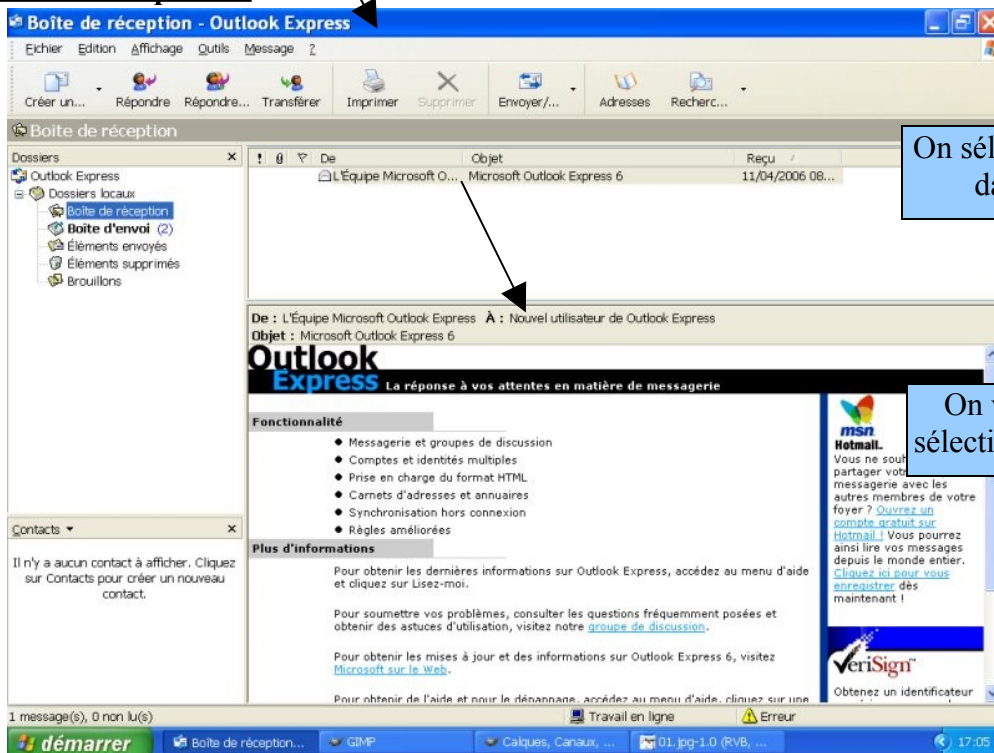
Boîte de réception - Outlook Express

Fichier Edition Affichage Outils Message ?

Créer un... Répondre Répondre... Transférer Imprimer Supprimer Envoyer/... Adresses Recherc...

Boîte de réception

Dossiers ×

Outlook Express
Dossiers locaux
Boîte de réception
Boîte d'envoi (2)
Éléments envoyés
Éléments supprimés
Brouillons

| ! | De | Objet | Reçu |
|---|---|---|---|
| | L'Équipe Microsoft O... | Microsoft Outlook Express 6 | 11/04/2006 08... |

On sél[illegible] da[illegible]

De : L'Équipe Microsoft Outlook Express À : Nouvel utilisateur de Outlook Express
Objet : Microsoft Outlook Express 6

Outlook Express La réponse à vos attentes en matière de messagerie

Fonctionnalité

• Messagerie et groupes de discussion
• Comptes et identités multiples
• Prise en charge du format HTML
• Carnets d'adresses et annuaires
• Synchronisation hors connexion
• Règles améliorées

Plus d'informations

Pour obtenir les dernières informations sur Outlook Express, accédez au menu d'aide et cliquez sur Lisez-moi.

Pour soumettre vos problèmes, consulter les questions fréquemment posées et obtenir des astuces d'utilisation, visitez notre groupe de discussion.

Pour obtenir les mises à jour et des informations sur Outlook Express 6, visitez Microsoft sur le Web.

Pour obtenir de l'aide et pour le dépannage, accédez au menu d'aide, cliquez sur une

On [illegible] sélecti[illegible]

msn Hotmail.
Vous ne souh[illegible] partager votr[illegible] messagerie avec les autres membres de votre foyer ? Ouvrez un compte gratuit sur Hotmail ! Vous pourrez ainsi lire vos messages depuis le monde entier. Cliquez ici pour vous enregistrer dès maintenant !

VeriSign
Obtenez un identificateur

Contacts ▾ ×

Il n'y a aucun contact à afficher. Cliquez sur Contacts pour créer un nouveau contact.

1 message(s), 0 non lu(s)    Travail en ligne    Erreur

démarrer    Boîte de réception...    GIMP    Calques, Canaux, ...    01.jpg-1.0 (RVB, ...    17:05